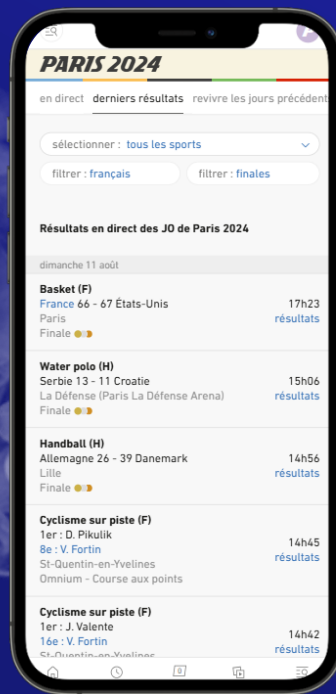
PARIS 2024

en direct | derniers résultats | revivre les jours précédent

sélectionner : tous les sports

filtrer : français | filtrer : finales

Résultats en direct des JO de Paris 2024

dimanche 11 août

Basket (F)
France 66 - 67 États-Unis
Paris
Finale
17h23
résultats

Water polo (H)
Serbie 13 - 11 Croatie
La Défense (Paris La Défense Arena)
Finale
15h06
résultats

Handball (H)
Allemagne 26 - 39 Danemark
Lille
Finale
14h56
résultats

Cyclisme sur piste (F)
1er : D. Pikulik
8e : V. Fortin
St-Quentin-en-Yvelines
Omnium - Course aux points
14h45
résultats

Cyclisme sur piste (F)
1er : J. Valente
16e : V. Fortin
St-Quentin-en-Yvelines
14h42
résultats